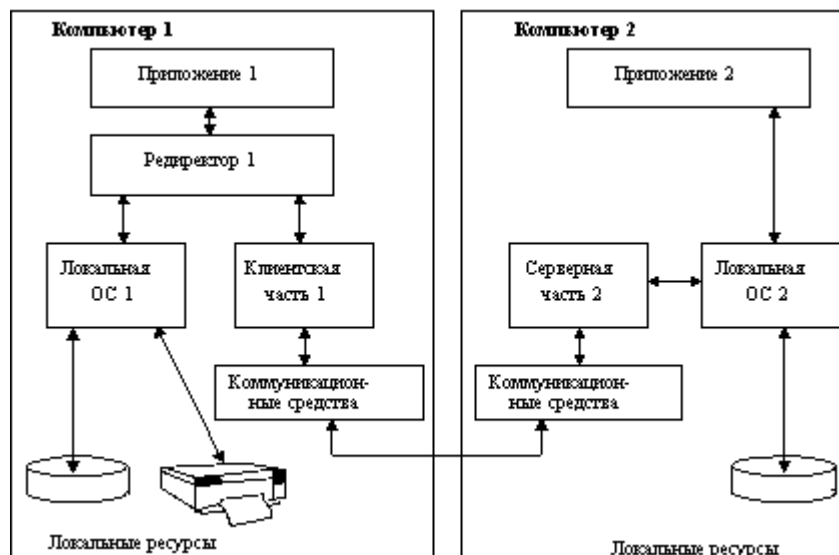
Компьютер 1

Приложение 1

Редиректор 1

Локальная ОС 1

Клиентская часть 1

Коммуникационные средства

Локальные ресурсы

Компьютер 2

Приложение 2

Серверная часть 2

Локальная ОС 2

Коммуникационные средства

Локальные ресурсы